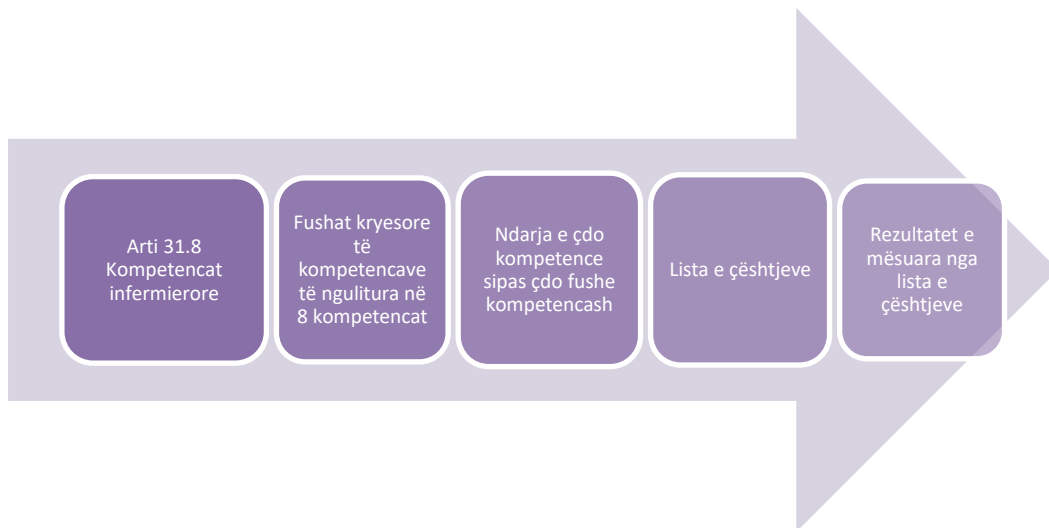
Arti 31.8 Kompetencat infermierore

Fushat kryesore të kompetencave të ngulitura në 8 kompetencat

Ndarja e çdo kompetence sipas çdo fushe kompetencash

Lista e çështjeve

Rezultatet e mësuara nga lista e çështjeve